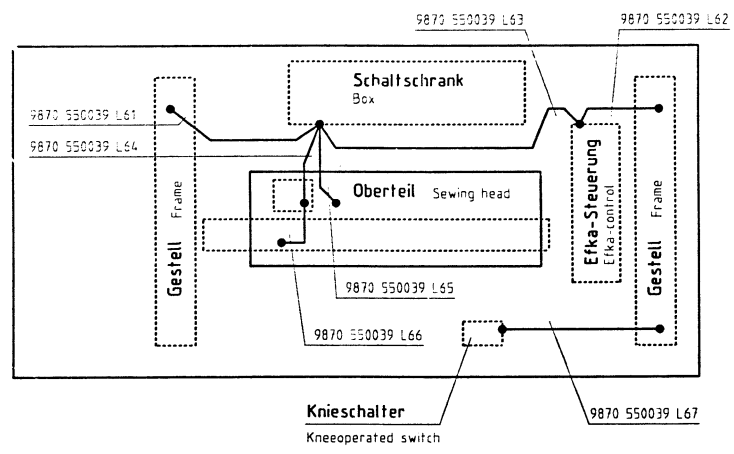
9870 550039 L63

9870 550039 L62

Schaltschrank
Box

9870 550039 L61

9870 550039 L64

Oberteil Sewing head

Efka-Steuerung
Efka-control

Gestell Frame

Gestell Frame

9870 550039 L65

9870 550039 L66

Knieschalter
Kneeoperated switch

9870 550039 L67